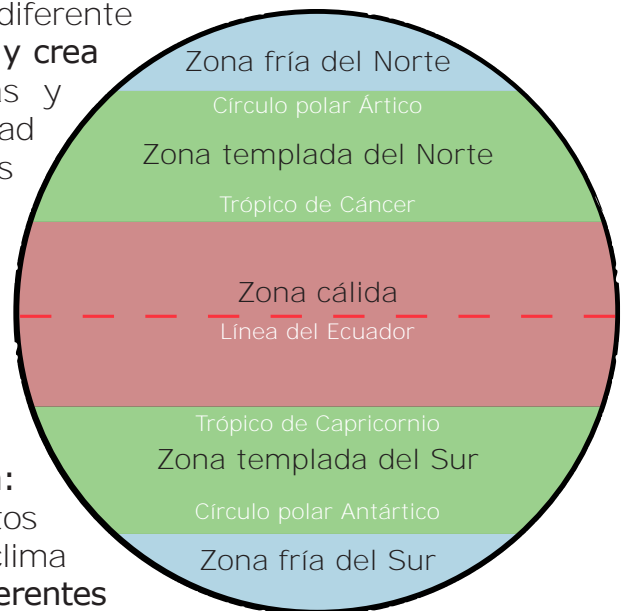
diferente
y crea
as y
ad
s

:
tos
clima
erentes

Zona fría del Norte
Círculo polar Ártico
Zona templada del Norte
Trópico de Cáncer
Zona cálida
Línea del Ecuador
Trópico de Capricornio
Zona templada del Sur
Círculo polar Antártico
Zona fría del Sur